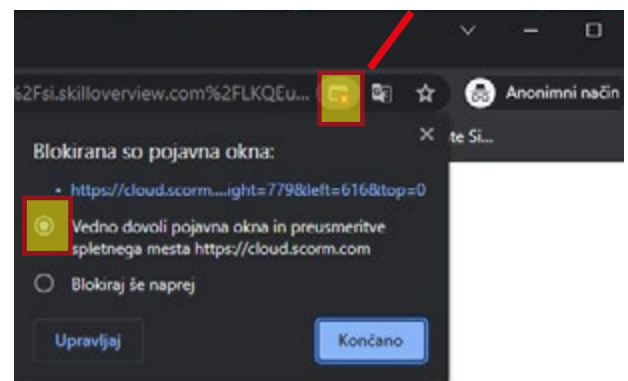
%2Fsi.skilloverview.com%2FLKQEu...

Anonimni način

te Si...

Blokirana so pojavna okna:

• https://cloud.scorm....ight=779&left=616&top=0

Vedno dovoli pojavna okna in preusmeritve spletnega mesta https://cloud.scorm.com

Blokiraj še naprej

Upravljaj

Končano